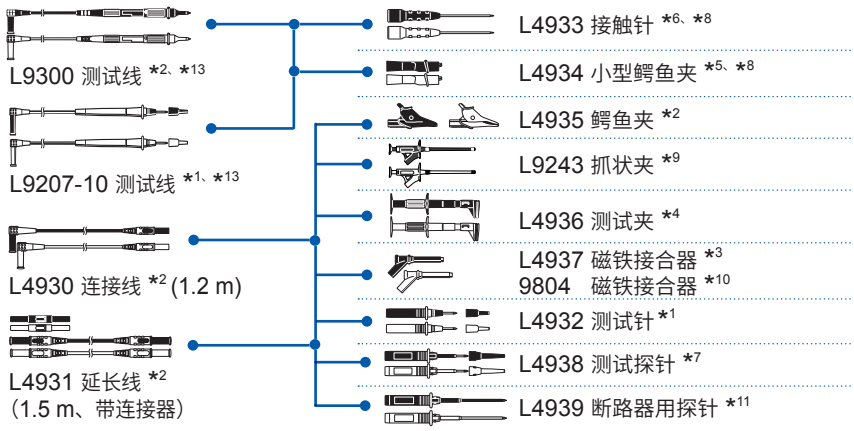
L9300 测试线 $*^{2、}*^{13}$

L9207-10 测试线 $*^{1、}*^{13}$

L4930 连接线 $*^{2}$ (1.2 m)

L4931 延长线 $*^{2}$
（1.5 m、带连接器）

L4933 接触针 $*^{6、}*^{8}$

L4934 小型鳄鱼夹 $*^{5、}*^{8}$

L4935 鳄鱼夹 $*^{2}$

L9243 抓状夹 $*^{9}$

L4936 测试夹 $*^{4}$

L4937 磁铁接合器 $*^{3}$
9804 磁铁接合器 $*^{10}$

L4932 测试针 $*^{1}$

L4938 测试探针 $*^{7}$

L4939 断路器用探针 $*^{11}$